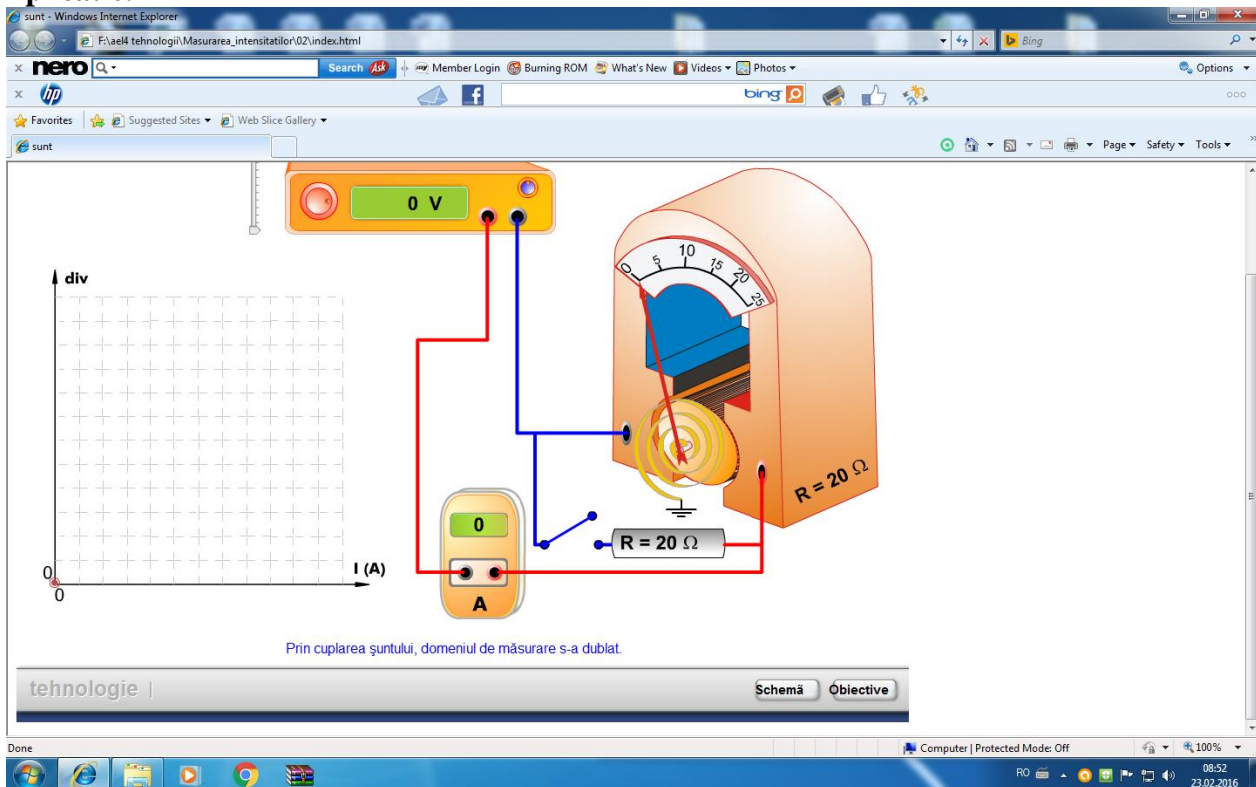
sunt - Windows Internet Explorer

F:\ael4 tehnologii\Masurarea_intensitatilor\02\index.html

Bing

nero Search Member Login Burning ROM What's New Videos Photos Options

bing

Favorites Suggested Sites Web Slice Gallery

sunt

Page Safety Tools

0 V

0 5 10 15 20 25

div

R = 20 Ω

0

R = 20 Ω

0

0

I (A)

A

Prin cuplarea şuntului, domeniul de măsurare s-a dublat.

tehnologie |

Schemă Obiective

Done

Computer | Protected Mode: Off 100%

RO 08:52 23.02.2016